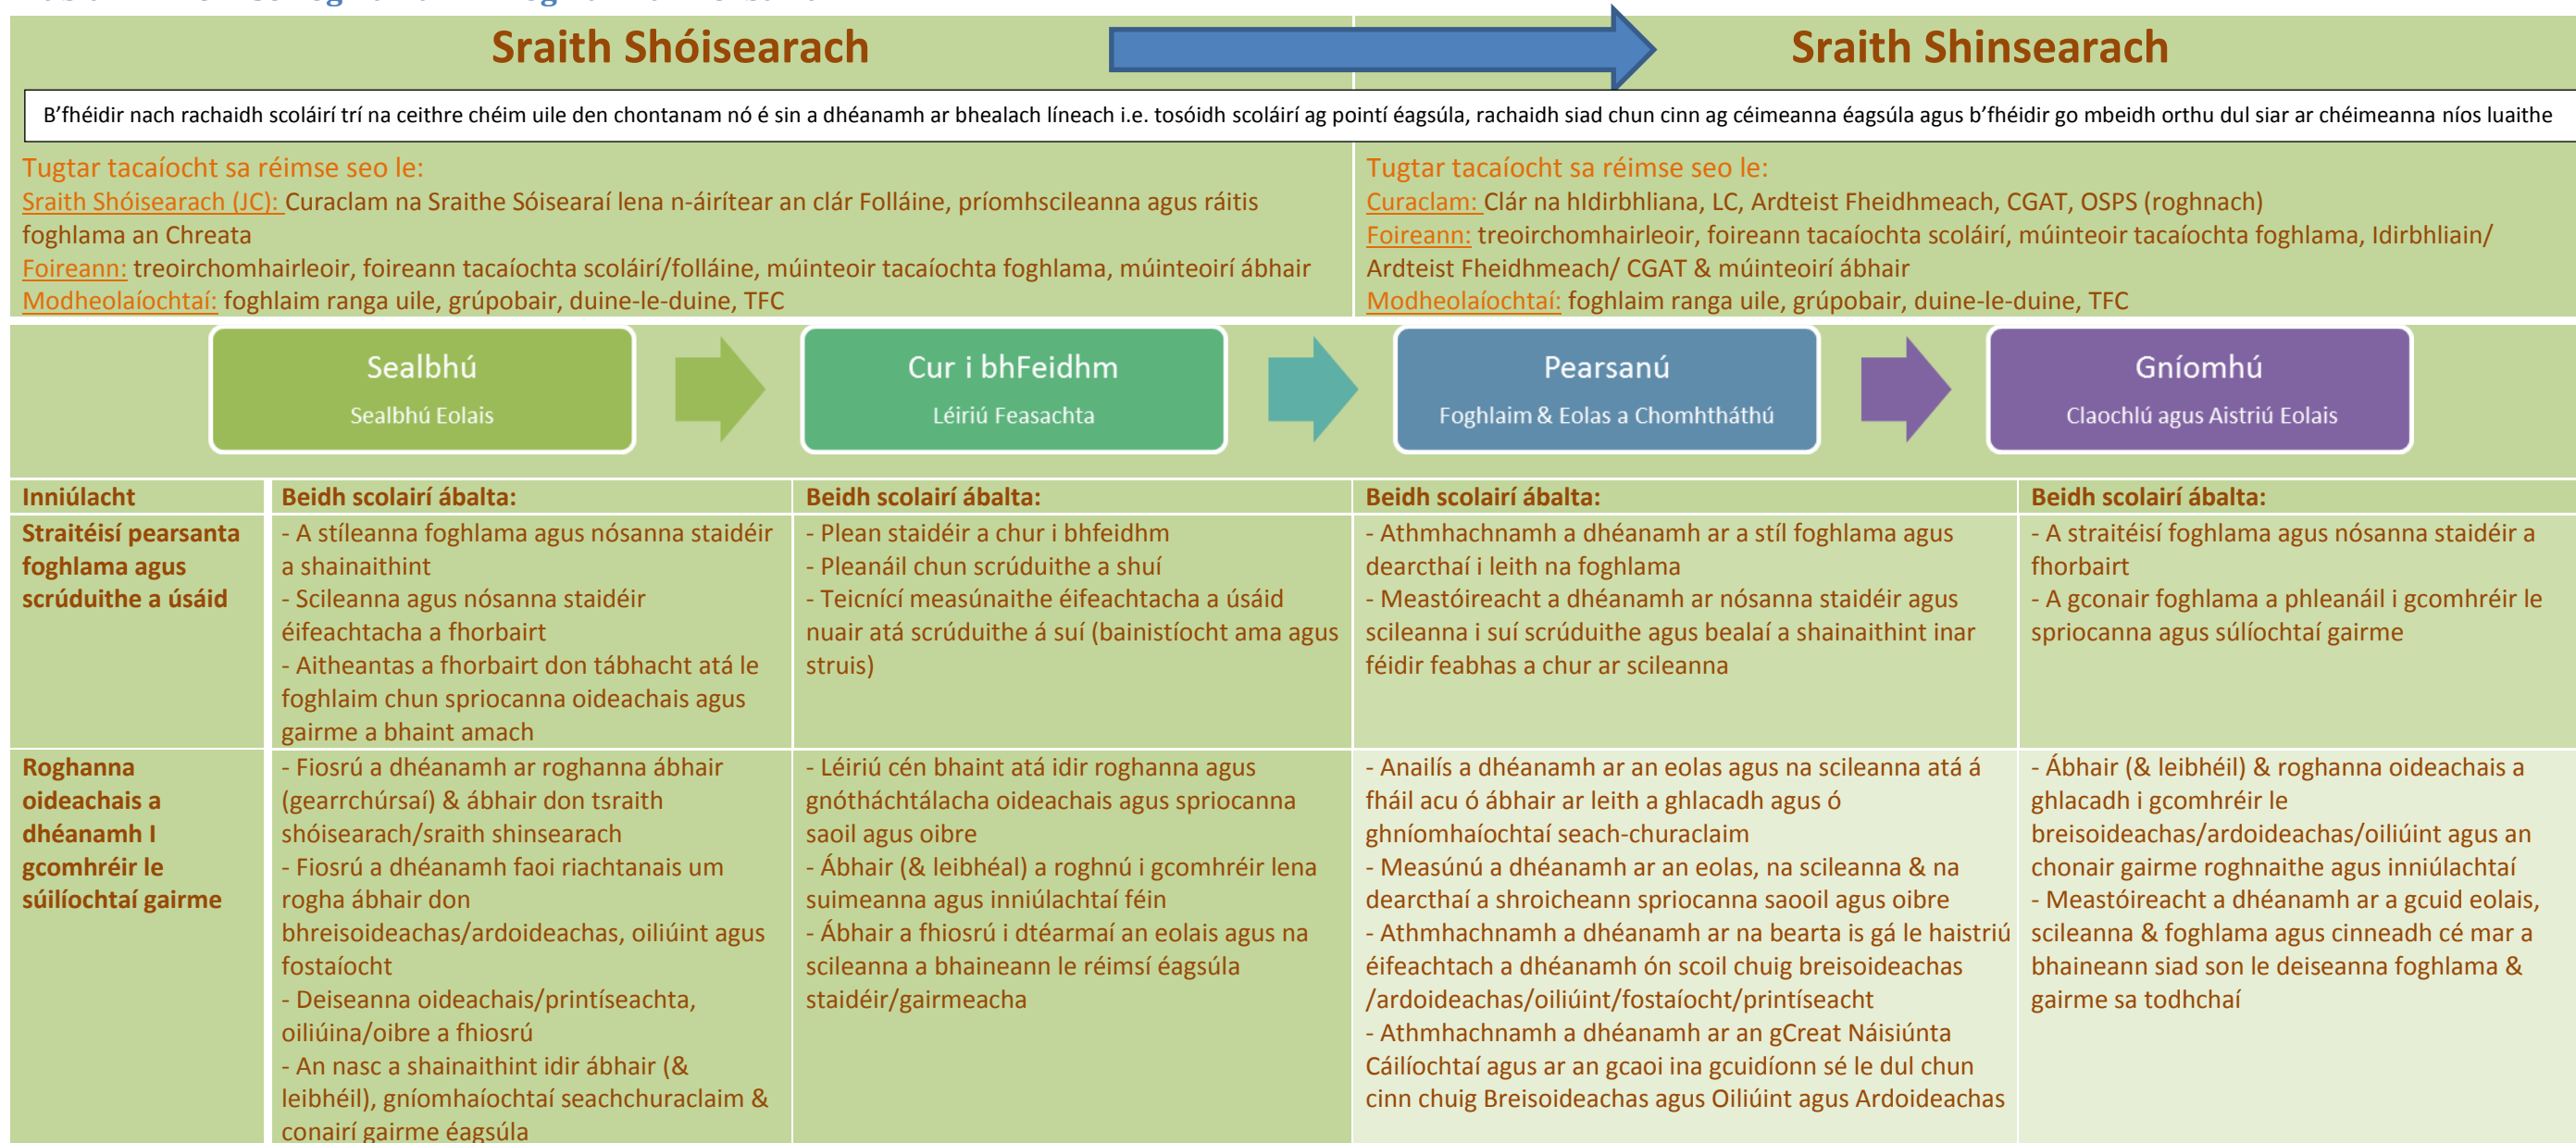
Sraith Shóisearach

Sraith Shinsearach

B'fhéidir nach rachaidh scoláirí trí na ceithre chéim uile den chontanam nó é sin a dhéanamh ar bhealach líneach i.e. tosóidh scoláirí ag pointí éagsúla, rachaidh siad chun cinn ag céimeanna éagsúla agus b'fhéidir go mbeidh orthu dul siar ar chéimeanna níos luaithe

Tugtar tacaíocht sa réimse seo le:
Sraith Shóisearach (JC): Curaclam na Sraithe Sóisearaí lena n-áirítear an clár Folláine, príomhscileanna agus ráitis foghlama an Chreata
Foireann: treoirchomhairleoir, foireann tacaíochta scoláirí/folláine, múinteoir tacaíochta foghlama, múinteoirí ábhair
Modheolaíochtaí: foghlaim ranga uile, grúpobair, duine-le-duine, TFC

Tugtar tacaíocht sa réimse seo le:
Curaclam: Clár na hIdirbhliana, LC, Ardteist Fheidhmeach, CGAT, OSPS (roghnach)
Foireann: treoirchomhairleoir, foireann tacaíochta scoláirí, múinteoir tacaíochta foghlama, Idirbhliain/ Ardteist Fheidhmeach/ CGAT & múinteoirí ábhair
Modheolaíochtaí: foghlaim ranga uile, grúpobair, duine-le-duine, TFC

Sealbhú
Sealbhú Eolais

Cur i bhFeidhm
Léiriú Feasachta

Pearsanú
Foghlaim & Eolas a Chomhtháthú

Gníomhú
Claochlú agus Aistriú Eolais

| Inniúlacht | Beidh scoláirí ábalta: | Beidh scoláirí ábalta: | Beidh scoláirí ábalta: | Beidh scoláirí ábalta: |
|---|---|---|---|---|
| Straitéisí pearsanta foghlama agus scrúduithe a úsáid | - A stíleanna foghlama agus nósanna staidéir a shainaithint<br>- Scileanna agus nósanna staidéir éifeachtacha a fhorbairt<br>- Aitheantas a fhorbairt don tábhacht atá le foghlaim chun spriocanna oideachais agus gairme a bhaint amach | - Plean staidéir a chur i bhfeidhm<br>- Pleanáil chun scrúduithe a shuí<br>- Teicnící measúnaithe éifeachtacha a úsáid nuair atá scrúduithe á suí (bainistíocht ama agus struis) | - Athmhachnamh a dhéanamh ar a stíl foghlama agus dearcthaí i leith na foghlama<br>- Meastóireacht a dhéanamh ar nósanna staidéir agus scileanna i suí scrúduithe agus bealaí a shainaithint inar féidir feabhas a chur ar scileanna | - A straitéisí foghlama agus nósanna staidéir a fhorbairt<br>- A gconair foghlama a phleanáil i gcomhréir le spriocanna agus súílochtaí gairme |
| Roghanna oideachais a dhéanamh I gcomhréir le súílíochtaí gairme | - Fiosrú a dhéanamh ar roghanna ábhair (gearrchúrsaí) & ábhair don tsraith shóisearach/sraith shinsearach<br>- Fiosrú a dhéanamh faoi riachtanais um rogha ábhair don bhreisoideachas/ardoideachas, oiliúint agus fostaíocht<br>- Deiseanna oideachais/printíseachta, oiliúina/oibre a fhiosrú<br>- An nasc a shainaithint idir ábhair (& leibhéil), gníomhaíochtaí seachchuraclaim & conairí gairme éagsúla | - Léiriú cén bhaint atá idir roghanna agus gnóthachtálacha oideachais agus spriocanna saoil agus oibre<br>- Ábhair (& leibhéal) a roghnú i gcomhréir lena suimeanna agus inniúlachtaí féin<br>- Ábhair a fhiosrú i dtéarmaí an eolais agus na scileanna a bhaineann le réimsí éagsúla staidéir/gairmeacha | - Anailís a dhéanamh ar an eolas agus na scileanna atá á fháil acu ó ábhair ar leith a ghlacadh agus ó ghníomhaíochtaí seach-churaclaim<br>- Measúnú a dhéanamh ar an eolas, na scileanna & na dearcthaí a shroicheann spriocanna saooil agus oibre<br>- Athmhachnamh a dhéanamh ar na bearta is gá le haistriú éifeachtach a dhéanamh ón scoil chuig breisoideachas /ardoideachas/oiliúint/fostaíocht/printíseacht<br>- Athmhachnamh a dhéanamh ar an gCreat Náisiúnta Cáilíochtaí agus ar an gcaoi ina gcuidíonn sé le dul chun cinn chuig Breisoideachas agus Oiliúint agus Ardoideachas | - Ábhair (& leibhéil) & roghanna oideachais a ghlacadh i gcomhréir le breisoideachas/ardoideachas/oiliúint agus an chonair gairme roghnaithe agus inniúlachtaí<br>- Meastóireacht a dhéanamh ar a gcuid eolais, scileanna & foghlama agus cinneadh cé mar a bhaineann siad son le deiseanna foghlama & gairme sa todhchaí |